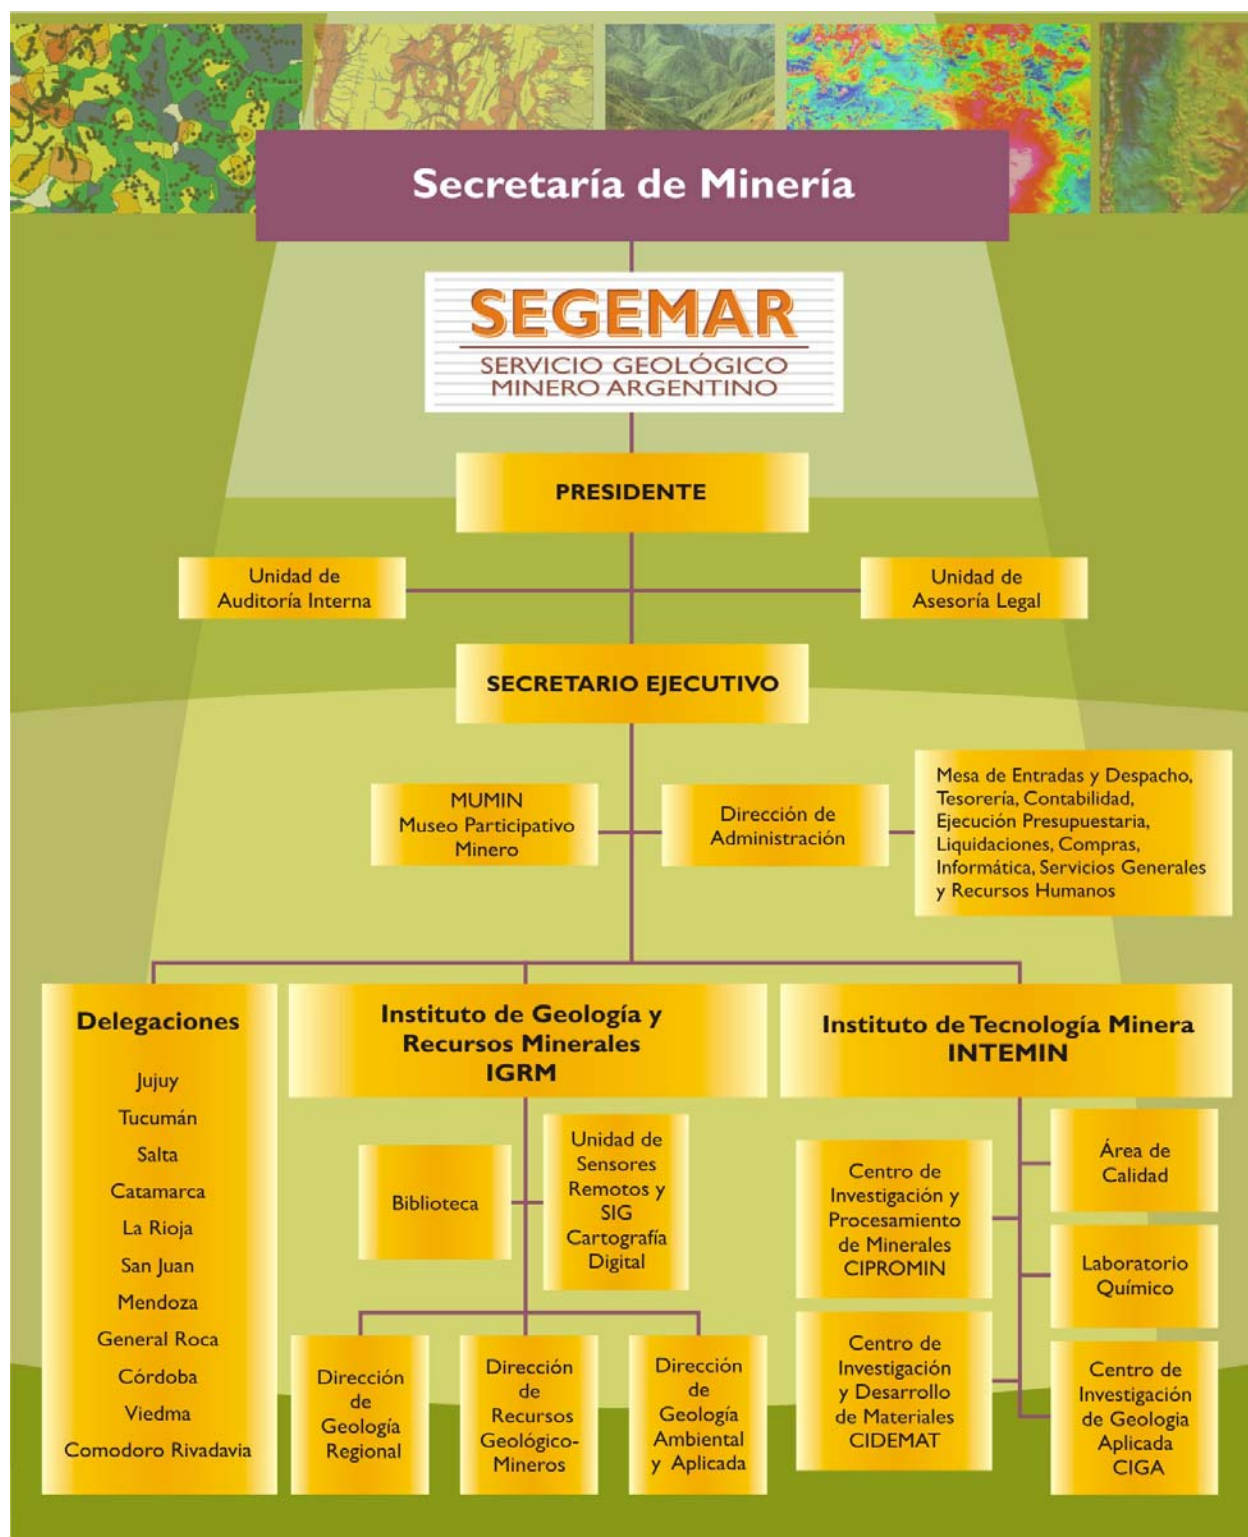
Secretaría de Minería

SEGEMAR
SERVICIO GEOLÓGICO MINERO ARGENTINO

PRESIDENTE

Unidad de Auditoría Interna

Unidad de Asesoría Legal

SECRETARIO EJECUTIVO

MUMIN Museo Participativo Minero

Dirección de Administración

Mesa de Entradas y Despacho, Tesorería, Contabilidad, Ejecución Presupuestaria, Liquidaciones, Compras, Informática, Servicios Generales y Recursos Humanos

Delegaciones

Jujuy
Tucumán
Salta
Catamarca
La Rioja
San Juan
Mendoza
General Roca
Córdoba
Viedma
Comodoro Rivadavia

Instituto de Geología y Recursos Minerales IGRM

Biblioteca

Unidad de Sensores Remotos y SIG Cartografía Digital

Dirección de Geología Regional

Dirección de Recursos Geológico-Mineros

Dirección de Geología Ambiental y Aplicada

Instituto de Tecnología Minera INTEMIN

Centro de Investigación y Procesamiento de Minerales CIPROMIN

Área de Calidad

Laboratorio Químico

Centro de Investigación y Desarrollo de Materiales CIDEMAT

Centro de Investigación de Geologia Aplicada CIGA